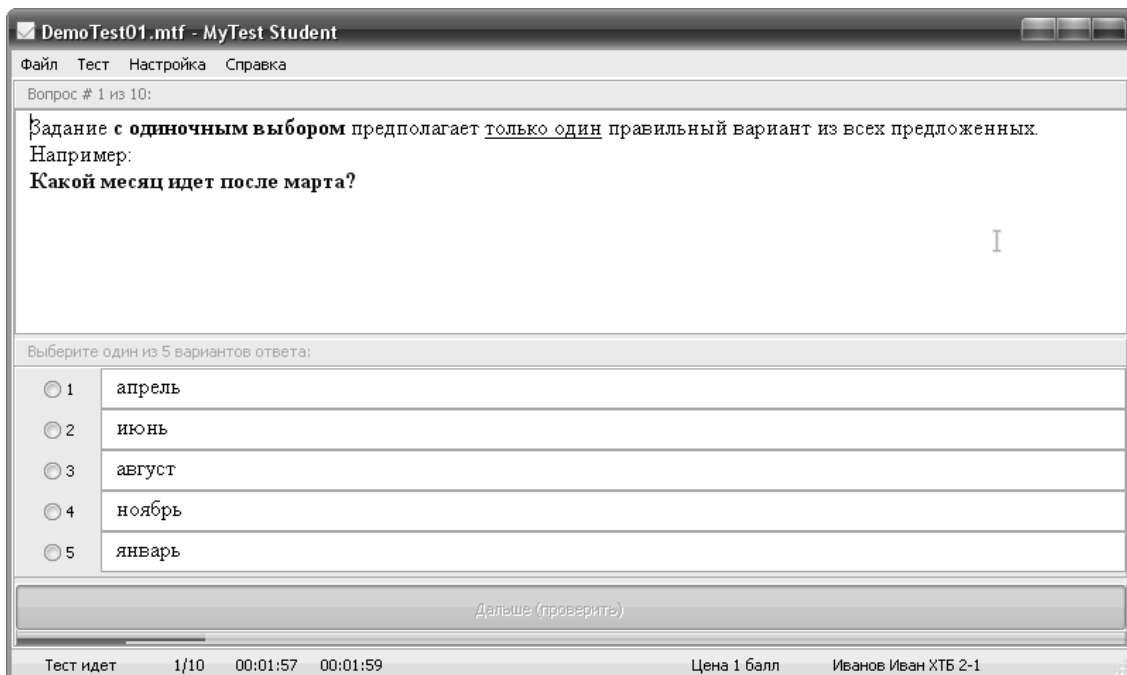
DemoTest01.mtf - MyTest Student

Файл Тест Настройка Справка

Вопрос # 1 из 10:

Задание **с одиночным выбором** предполагает только один правильный вариант из всех предложенных.
Например:
**Какой месяц идет после марта?**

Выберите один из 5 вариантов ответа:

1 апрель
2 июнь
3 август
4 ноябрь
5 январь

Дальше (проверить)

Тест идет 1/10 00:01:57 00:01:59 Цена 1 балл Иванов Иван ХТБ 2-1